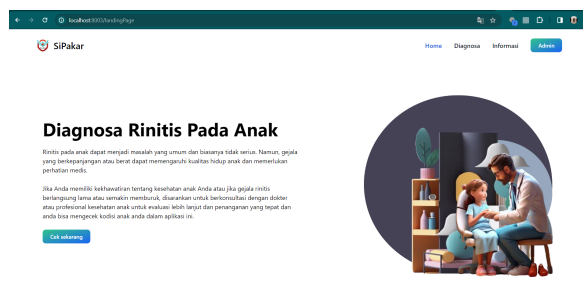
localhost:8003/landingPage

SiPakar

Home Diagnosa Informasi Admin

Diagnosa Rinitis Pada Anak

Rinitis pada anak dapat menjadi masalah yang umum dan biasanya tidak serius. Namun, gejala yang berkepanjangan atau berat dapat memengaruhi kualitas hidup anak dan memerlukan perhatian medis.

Jika Anda memiliki kekhawatiran tentang kesehatan anak Anda atau jika gejala rinitis berlangsung lama atau semakin memburuk, disarankan untuk berkonsultasi dengan dokter atau profesional kesehatan anak untuk evaluasi lebih lanjut dan penanganan yang tepat dan anda bisa mengecek kodisi anak anda dalam aplikasi ini.

Cek sekarang